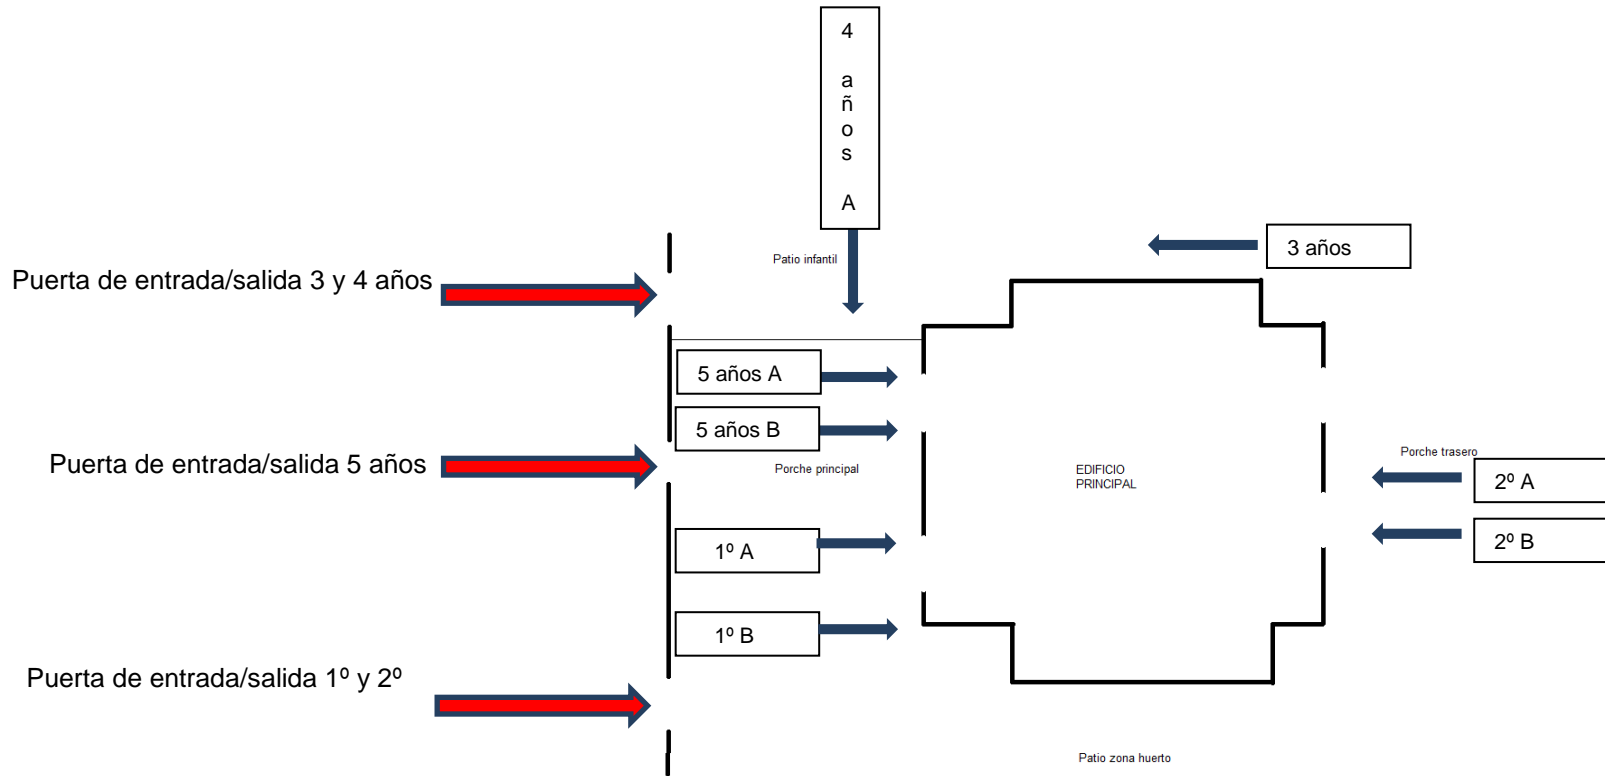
4 años A

3 años

Puerta de entrada/salida 3 y 4 años

Patio infantil

5 años A

5 años B

Puerta de entrada/salida 5 años

Porche principal

EDIFICIO PRINCIPAL

Porche trasero

2º A

2º B

1º A

1º B

Puerta de entrada/salida 1º y 2º

Patio zona huerto